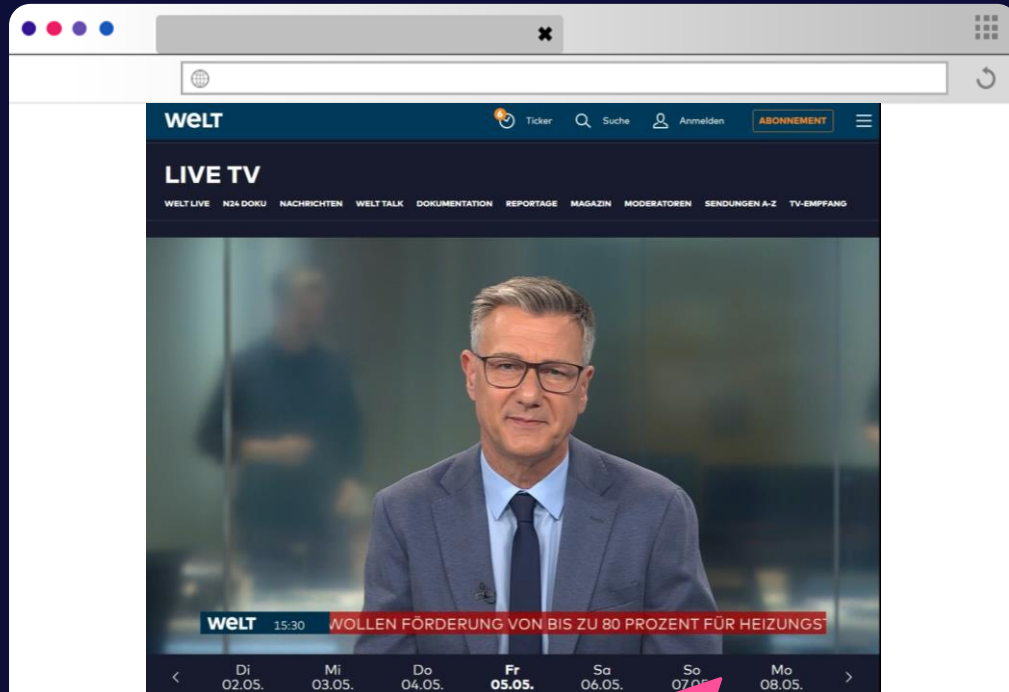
WELT

6 Ticker Suche Anmelden ABONNEMENT

LIVE TV

WELT LIVE N24 DOKU NACHRICHTEN WELT TALK DOKUMENTATION REPORTAGE MAGAZIN MODERATOREN SENDUNGEN A-Z TV-EMPFANG

WELT 15:30 WOLLEN FÖRDERUNG VON BIS ZU 80 PROZENT FÜR HEIZUNGST

‹ Di 02.05. Mi 03.05. Do 04.05. Fr 05.05. Sa 06.05. So 07.05. Mo 08.05. ›